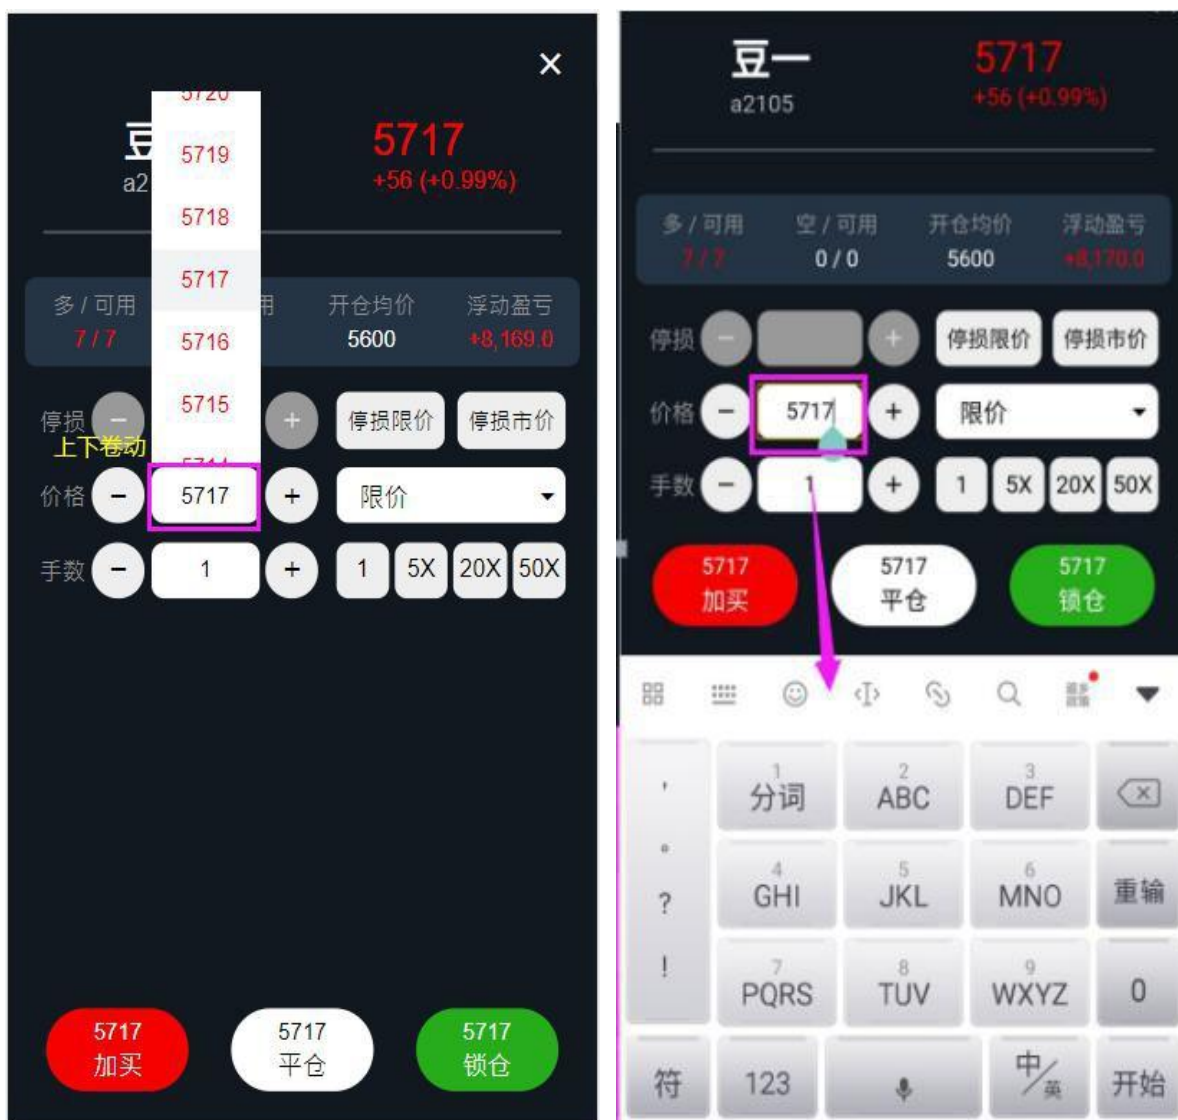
×

豆
a2

5720
5719
5718
5717
5716
5715
5714

5717
+56 (+0.99%)

多 / 可用
7 / 7

用

开仓均价
5600

浮动盈亏
+8,169.0

停损
上下卷动

停损限价
停损市价

价格 − 5717 +
限价

手数 − 1 +
1 5X 20X 50X

5717
加买

5717
平仓

5717
锁仓

豆一
a2105

5717
+56 (+0.99%)

多 / 可用
7 / 7

空 / 可用
0 / 0

开仓均价
5600

浮动盈亏
+8,170.0

停损 − +
停损限价
停损市价

价格 − 5717 +
限价

手数 − 1 +
1 5X 20X 50X

5717
加买

5717
平仓

5717
锁仓

,
。
?
!

1
分词

2
ABC

3
DEF

4
GHI

5
JKL

6
MNO

重输

7
PQRS

8
TUV

9
WXYZ

0

符
123
中/英
开始